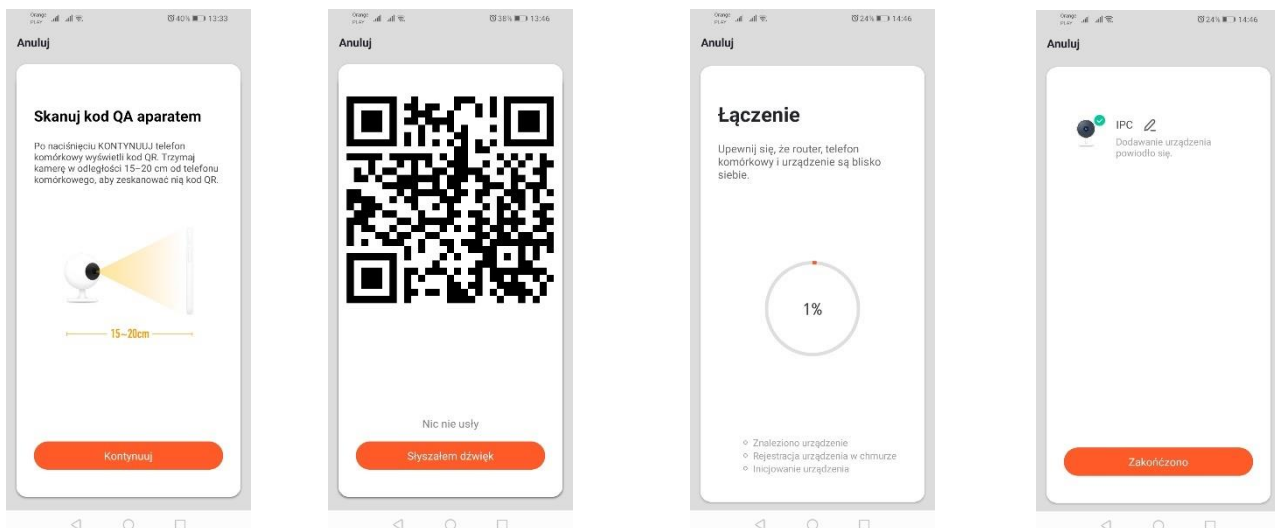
Orange PLAY 40% 13:33

Anuluj

Skanuj kod QA aparatem

Po naciśnięciu KONTYNUUJ telefon komórkowy wyświetli kod QR. Trzymaj kamerę w odległości 15–20 cm od telefonu komórkowego, aby zeskanować nią kod QR.

15~20cm

Kontynuuj

Orange PLAY 38% 13:46

Anuluj

Nic nie usły

Słyszałem dźwięk

Orange PLAY 24% 14:46

Anuluj

Łączenie

Upewnij się, że router, telefon komórkowy i urządzenie są blisko siebie.

1%

Znaleziono urządzenie
Rejestracja urządzenia w chmurze
Inicjowanie urządzenia

Orange PLAY 24% 14:46

Anuluj

IPC

Dodawanie urządzenia powiodło się.

Zakończono